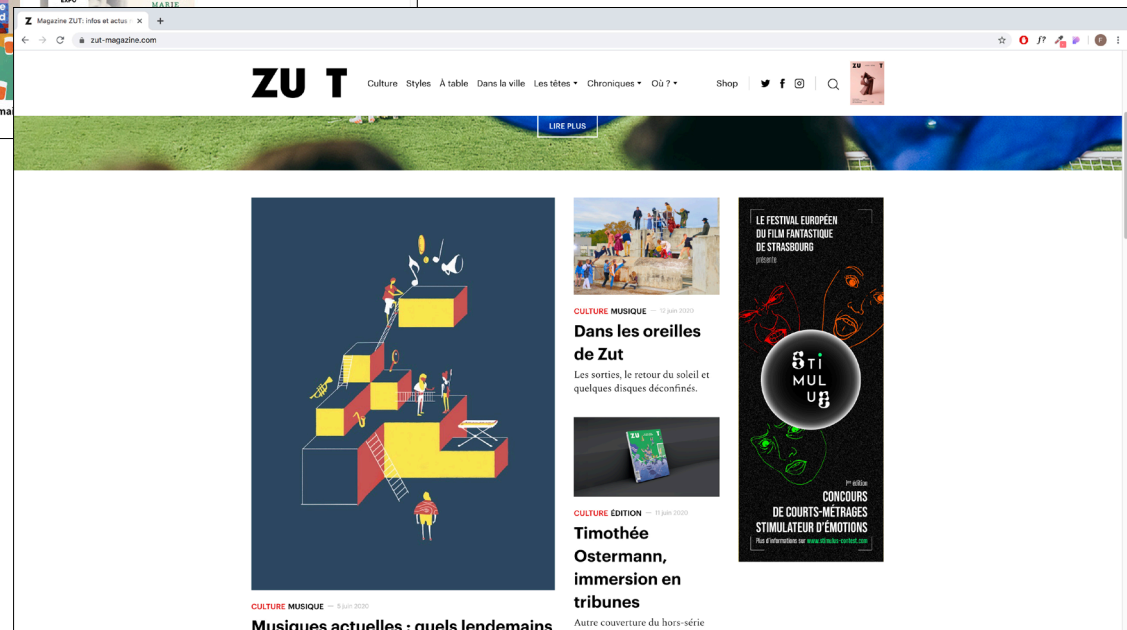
Magazine ZUT: infos et actus

zut-magazine.com

ZUT

Culture Styles À table Dans la ville Les têtes Chroniques Où ?

Shop

LIRE PLUS

CULTURE MUSIQUE — 12 juin 2020

Dans les oreilles de Zut

Les sorties, le retour du soleil et quelques disques déconfinés.

CULTURE ÉDITION — 11 juin 2020

Timothée Ostermann, immersion en tribunes

Autre couverture du hors-série

LE FESTIVAL EUROPÉEN DU FILM FANTASTIQUE DE STRASBOURG présente

STI MUL US

1re édition

CONCOURS DE COURTS-MÉTRAGES STIMULATEUR D'ÉMOTIONS

Plus d'informations sur www.stimulus-contest.com

CULTURE MUSIQUE — 8 juin 2020

Musiques actuelles : quels lendemains